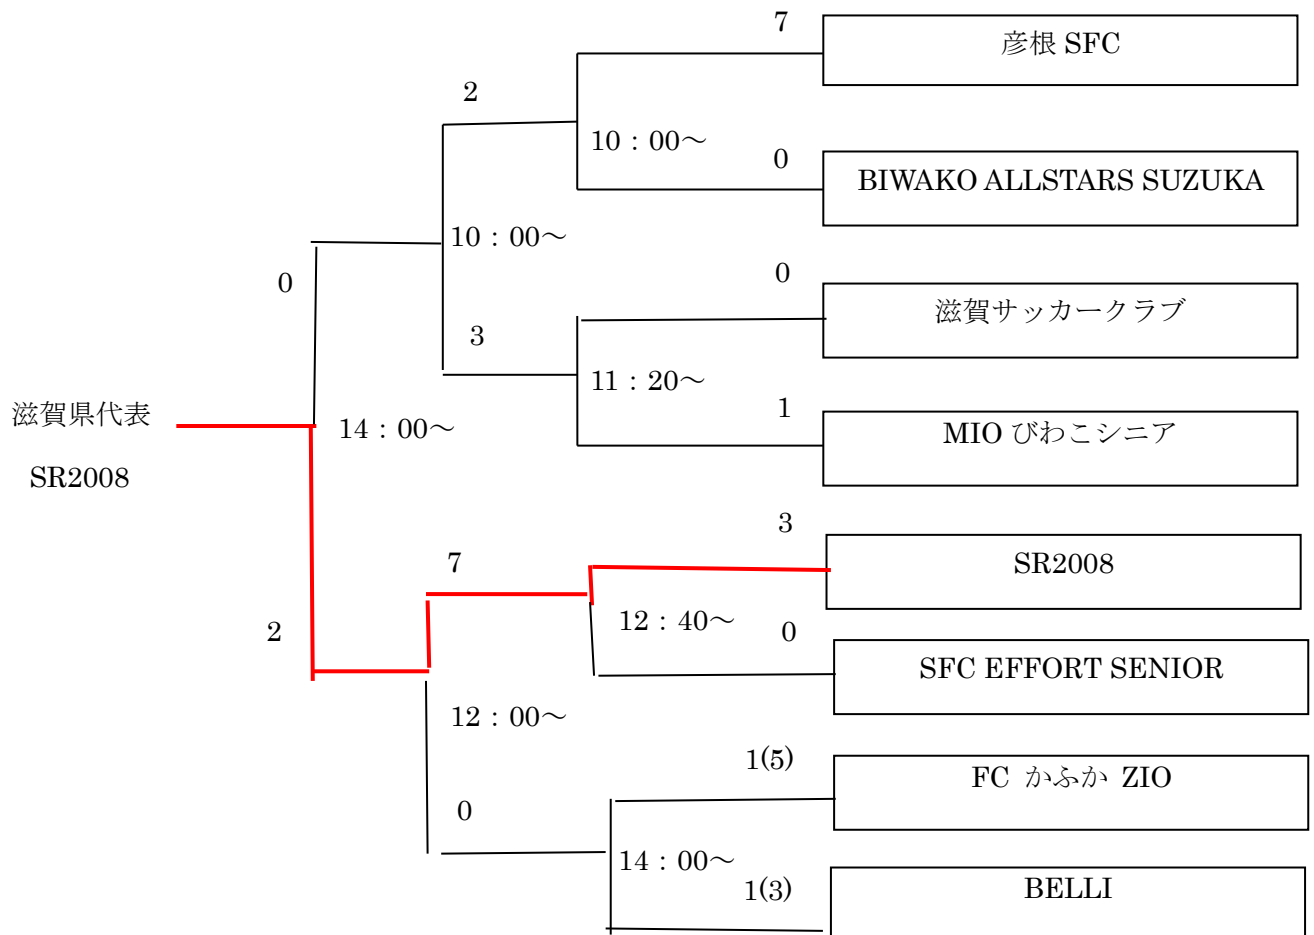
7

彦根 SFC

2

10：00～

0

BIWAKO ALLSTARS SUZUKA

10：00～

0

0

滋賀サッカークラブ

3

11：20～

1

MIO びわこシニア

滋賀県代表

SR2008

14：00～

3

SR2008

7

12：40～

0

2

SFC EFFORT SENIOR

12：00～

1(5)

FC かふか ZIO

0

14：00～

1(3)

BELLI